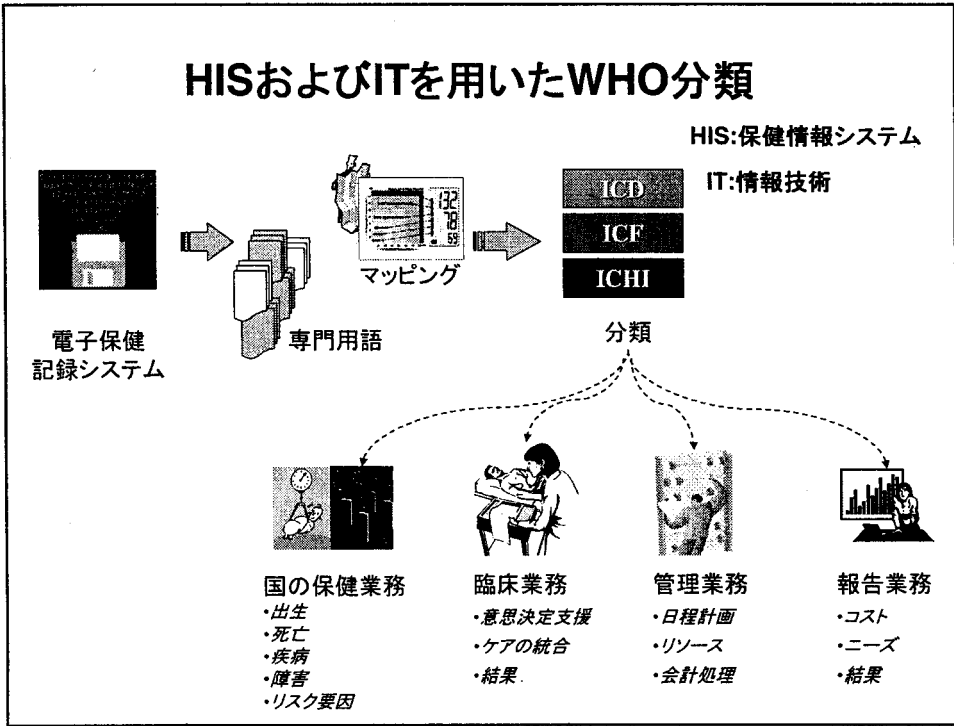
HISおよびITを用いたWHO分類

HIS:保健情報システム

IT:情報技術

電子保健記録システム

専門用語

132
78
59

マッピング

ICD
ICF
ICHI

分類

国の保健業務
•出生
•死亡
•疾病
•障害
•リスク要因

臨床業務
•意思決定支援
•ケアの統合
•結果

管理業務
•日程計画
•リソース
•会計処理

報告業務
•コスト
•ニーズ
•結果